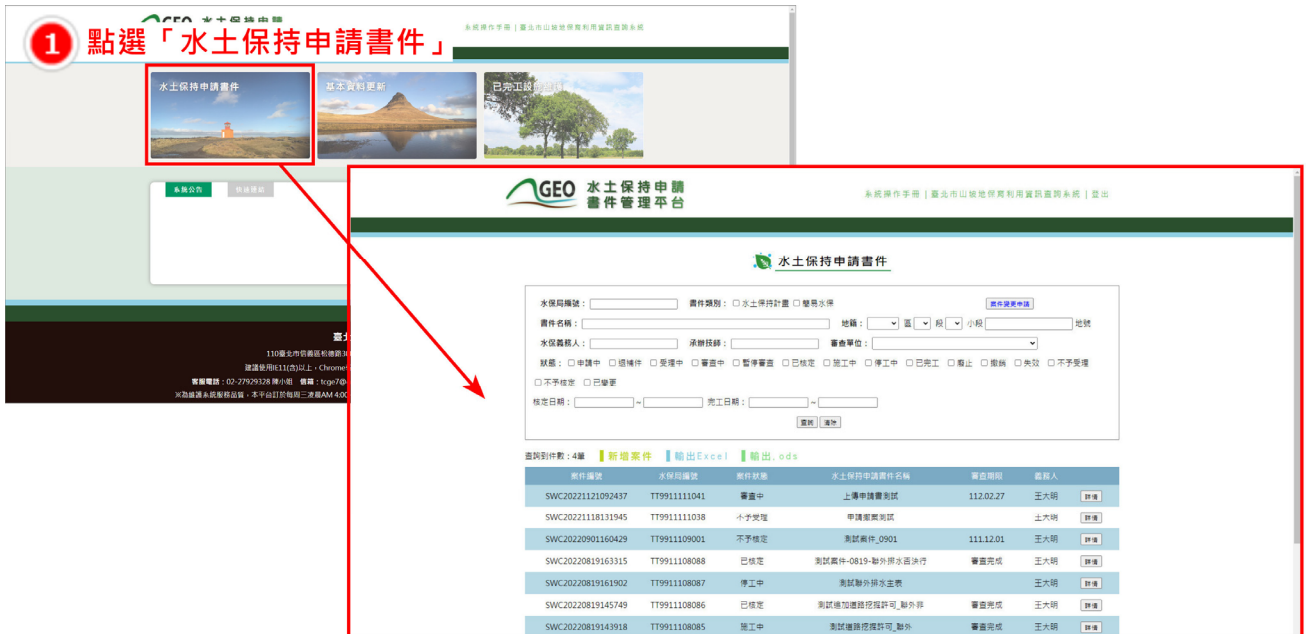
1 點選「水土保持申請書件」

GEO 水土保持申請

系統操作手冊 | 臺北市山坡地保育利用資訊查詢系統

水土保持申請書件

基本資料更新

已完工設施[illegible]

系統公告

快速連結

臺北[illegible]

110臺北市信義區松德路30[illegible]

建議使用IE11(含)以上、Chrome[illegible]

客服電話：02-27929128 陳小姐 信箱：tcge7@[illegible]

※為維護系統服務品質，本平台訂於每周三凌晨AM 4:00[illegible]

GEO 水土保持申請 書件管理平台

系統操作手冊 | 臺北市山坡地保育利用資訊查詢系統 | 登出

水土保持申請書件

水保局編號：

書件類別：☐ 水土保持計畫 ☐ 簡易水保

書件異更申請

書件名稱：

地籍： 區 段 小段 地號

水保義務人：

承辦技師：

審查單位：

狀態：☐ 申請中 ☐ 退補件 ☐ 受理中 ☐ 審查中 ☐ 暫停審查 ☐ 已核定 ☐ 施工中 ☐ 停工中 ☐ 已完工 ☐ 廢止 ☐ 撤銷 ☐ 失效 ☐ 不予受理 ☐ 不予核定 ☐ 已變更

核定日期： ~ 完工日期： ~

查詢 清除

查詢到件數：4筆 新增案件 輸出Excel 輸出.ods

| 案件編號 | 水保局編號 | 案件狀態 | 水土保持申請書件名稱 | 審查期限 | 義務人 | |
|---|---|---|---|---|---|---|
| SWC20221121092437 | TT9911111041 | 審查中 | 上傳申請書測試 | 112.02.27 | 王大明 | 詳情 |
| SWC20221118131945 | TT9911111038 | 不予受理 | 申請撤案測試 | | 王大明 | 詳情 |
| SWC20220901160429 | TT9911109001 | 不予核定 | 測試案件_0901 | 111.12.01 | 王大明 | 詳情 |
| SWC20220819163315 | TT9911108088 | 已核定 | 測試案件-0819-聯外排水否決行 | 審查完成 | 王大明 | 詳情 |
| SWC20220819161902 | TT9911108087 | 停工中 | 測試聯外排水主表 | | 王大明 | 詳情 |
| SWC20220819145749 | TT9911108086 | 已核定 | 測試道加道路挖掘許可_聯外排 | 審查完成 | 王大明 | 詳情 |
| SWC20220819143918 | TT9911108085 | 施工中 | 測試道路挖掘許可_聯外 | 審查完成 | 王大明 | 詳情 |